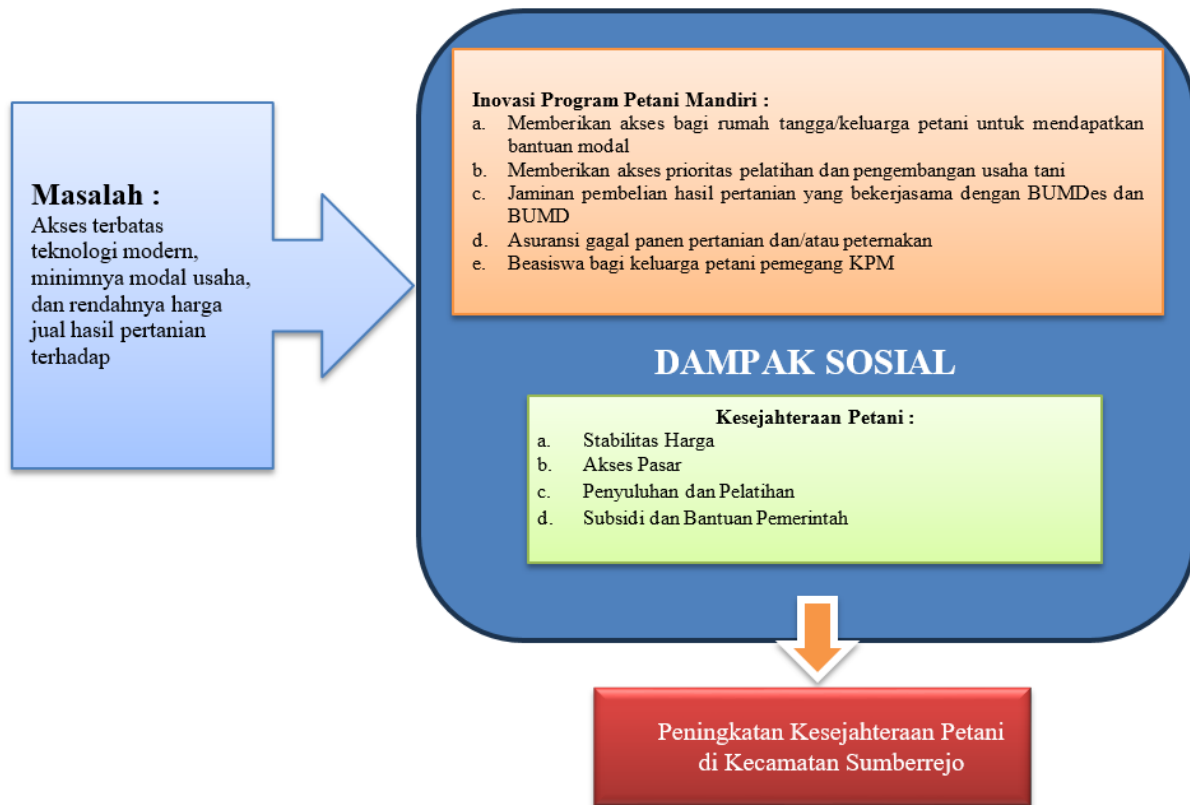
Masalah :
Akses terbatas teknologi modern, minimnya modal usaha, dan rendahnya harga jual hasil pertanian terhadap

Inovasi Program Petani Mandiri :
a. Memberikan akses bagi rumah tangga/keluarga petani untuk mendapatkan bantuan modal
b. Memberikan akses prioritas pelatihan dan pengembangan usaha tani
c. Jaminan pembelian hasil pertanian yang bekerjasama dengan BUMDes dan BUMD
d. Asuransi gagal panen pertanian dan/atau peternakan
e. Beasiswa bagi keluarga petani pemegang KPM

DAMPAK SOSIAL

Kesejahteraan Petani :
a. Stabilitas Harga
b. Akses Pasar
c. Penyuluhan dan Pelatihan
d. Subsidi dan Bantuan Pemerintah

Peningkatan Kesejahteraan Petani di Kecamatan Sumberrejo